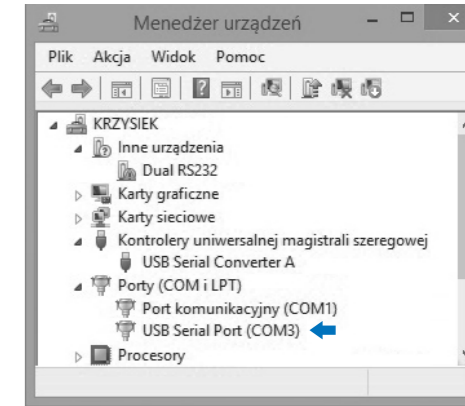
Menedżer urządzeń

Plik Akcja Widok Pomoc

KRZYSIEK
Inne urządzenia
Dual RS232
Karty graficzne
Karty sieciowe
Kontrolery uniwersalnej magistrali szeregowej
USB Serial Converter A
Porty (COM i LPT)
Port komunikacyjny (COM1)
USB Serial Port (COM3)
Procesory